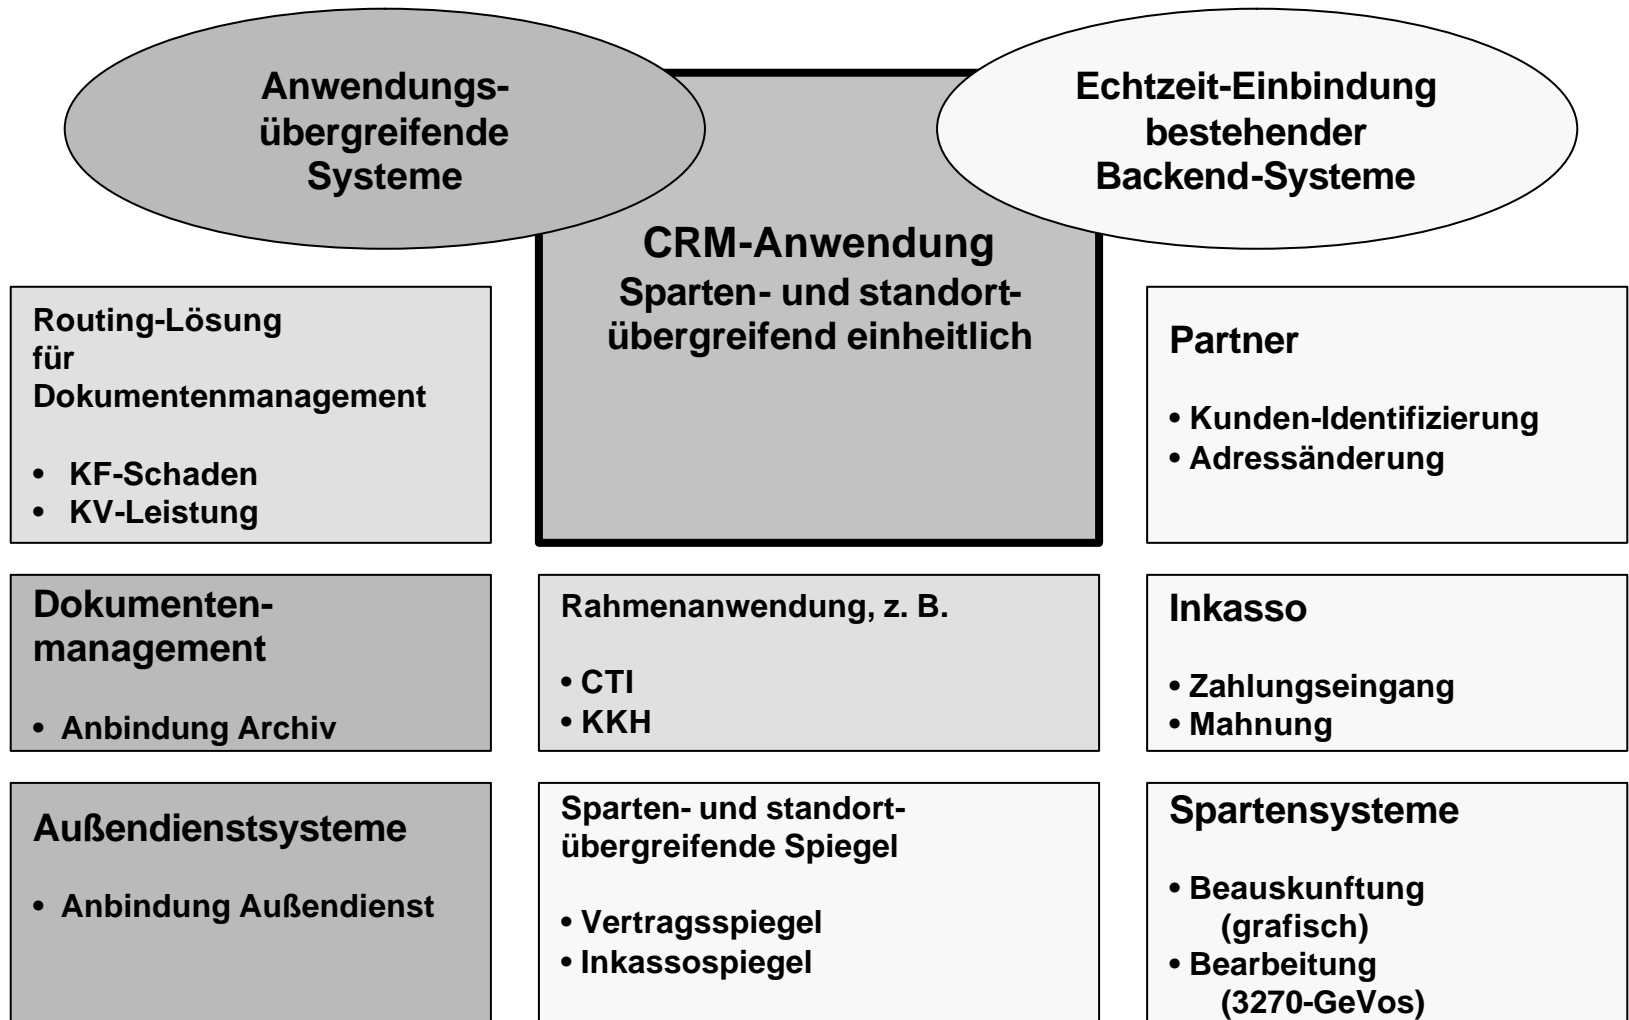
Anwendungs-übergreifende Systeme

Echtzeit-Einbindung bestehender Backend-Systeme

CRM-Anwendung
Sparten- und standortübergreifend einheitlich

Routing-Lösung für Dokumentenmanagement

• KF-Schaden
• KV-Leistung

Partner

• Kunden-Identifizierung
• Adressänderung

Dokumentenmanagement

• Anbindung Archiv

Rahmenanwendung, z. B.

• CTI
• KKH

Inkasso

• Zahlungseingang
• Mahnung

Außendienstsysteme

• Anbindung Außendienst

Sparten- und standortübergreifende Spiegel

• Vertragsspiegel
• Inkassospiegel

Spartensysteme

• Beauskunftung (grafisch)
• Bearbeitung (3270-GeVos)